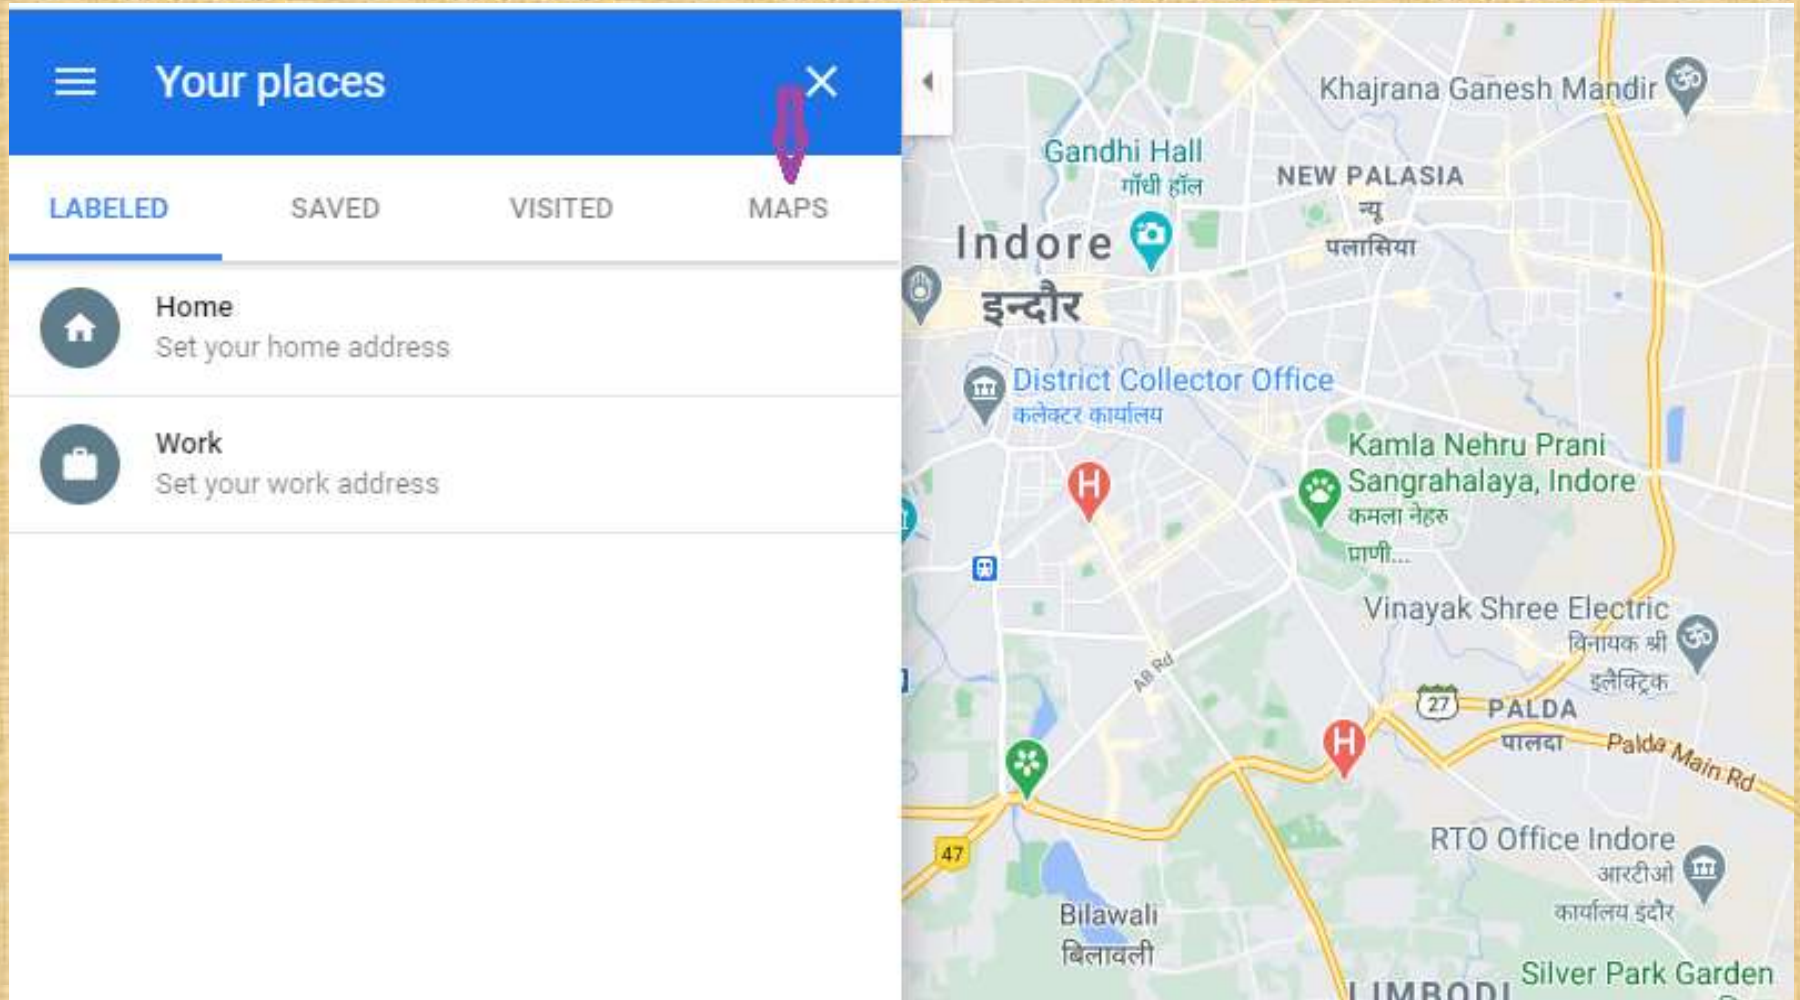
Your places

LABELED SAVED VISITED MAPS

Home
Set your home address

Work
Set your work address

Khajrana Ganesh Mandir
Gandhi Hall
गाँधी हॉल
NEW PALASIA
न्यू
पलासिया
Indore
इन्दौर
District Collector Office
कलेक्टर कार्यालय
Kamla Nehru Prani Sangrahalaya, Indore
कमला नेहरु
प्राणी...
Vinayak Shree Electric
विनायक श्री
इलेक्ट्रिक
AB Rd
27
PALDA
पालदा
Palda Main Rd
47
RTO Office Indore
आरटीओ
कार्यालय इंदौर
Bilawali
बिलावली
LIMBODI
Silver Park Garden